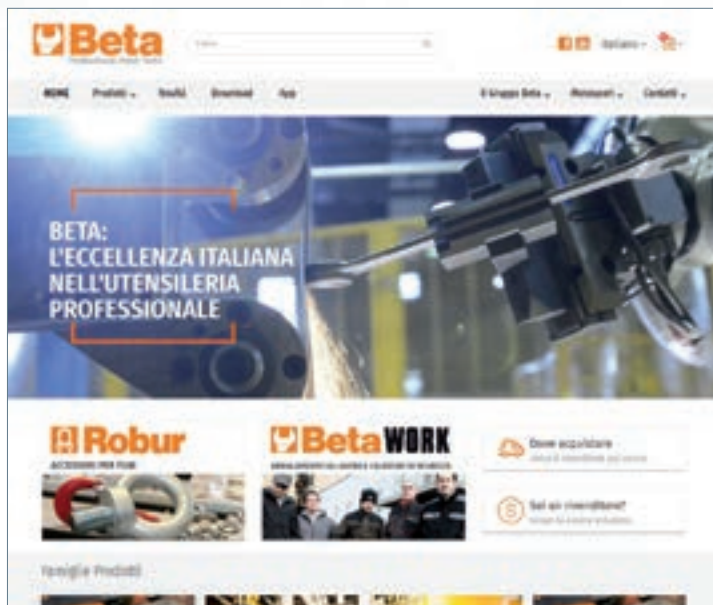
Beta
Professional Hand Tools

Cerca

Italiano

HOME Prodotti Novità Download App Il Gruppo Beta Rivenditori Contatti

BETA: L'ECCELLENZA ITALIANA NELL'UTENSILERIA PROFESSIONALE

Robur
ACCESSORI PER FUNI

Beta WORK
ABBIGLIAMENTO DA LAVORO E CALZATURE DI SICUREZZA

Dove acquistare
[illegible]

Sei un rivenditore?
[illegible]

Famiglie Prodotti